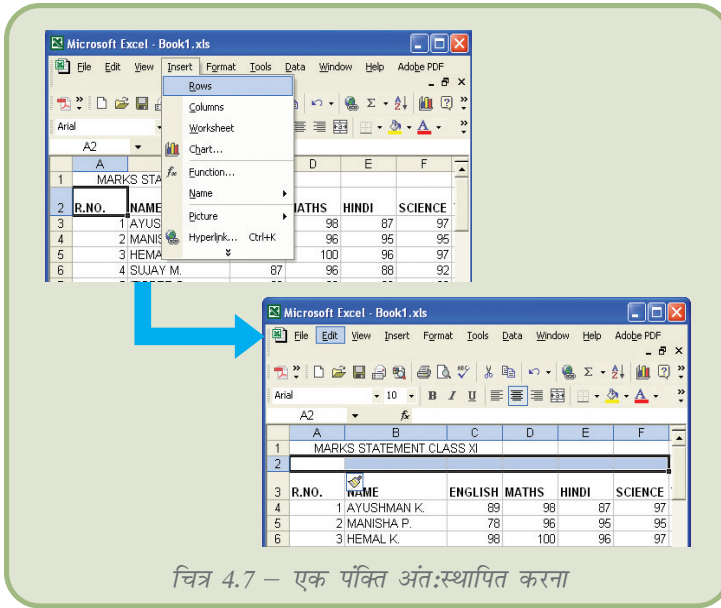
Microsoft Excel - Book1.xls

File Edit View Insert Format Tools Data Window Help Adobe PDF

Rows
Columns
Worksheet
Chart...
Function...
Name
Picture
Hyperlink... Ctrl+K

Arial

A2

| | A | B | C | D | E | F |
|---|---|---|---|---|---|---|
| 1 | MARKS STA | | | | | |
| 2 | R.NO. | NAME | | MATHS | HINDI | SCIENCE |
| 3 | 1 | AYUS | | 98 | 87 | 97 |
| 4 | 2 | MANIS | | 96 | 95 | 95 |
| 5 | 3 | HEMA | | 100 | 96 | 97 |
| 6 | 4 | SUJAY M. | 87 | 96 | 88 | 92 |

Microsoft Excel - Book1.xls

File Edit View Insert Format Tools Data Window Help Adobe PDF

Arial 10 B I U

A2 fx

| | A | B | C | D | E | F |
|---|---|---|---|---|---|---|
| 1 | MARKS STATEMENT CLASS XI | | | | | |
| 2 | | | | | | |
| 3 | R.NO. | NAME | ENGLISH | MATHS | HINDI | SCIENCE |
| 4 | 1 | AYUSHMAN K. | 89 | 98 | 87 | 97 |
| 5 | 2 | MANISHA P. | 78 | 96 | 95 | 95 |
| 6 | 3 | HEMAL K. | 98 | 100 | 96 | 97 |

चित्र 4.7 – एक पंक्ति अंतःस्थापित करना